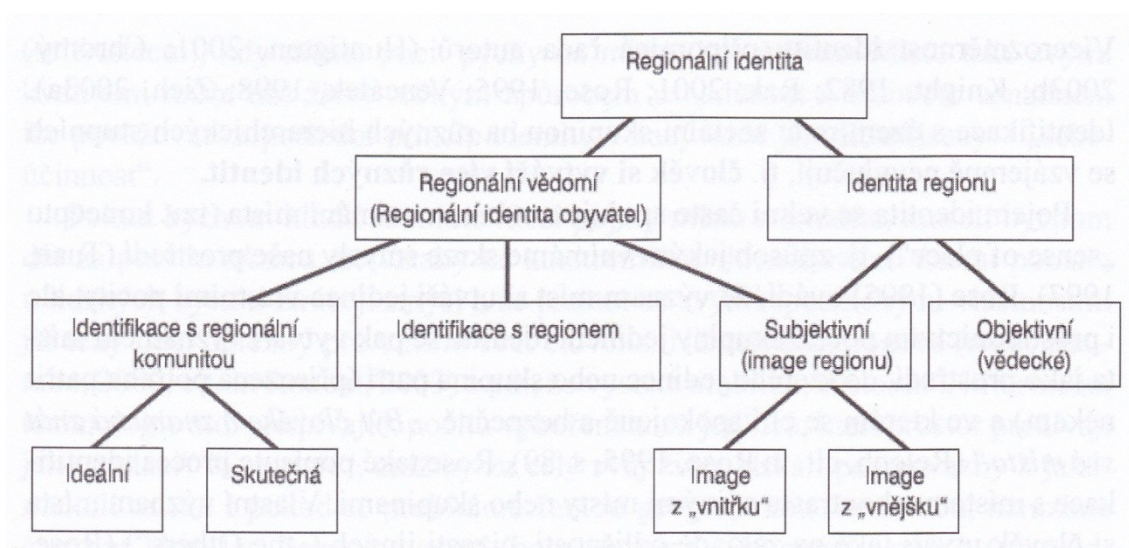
Regionální identita

Regionální vědomí
(Regionální identita obyvatel)

Identita regionu

Identifikace s regionální komunitou

Identifikace s regionem

Subjektivní
(image regionu)

Objektivní
(vědecké)

Ideální

Skutečná

Image
z „vnitřku“

Image
z „vnějšku“